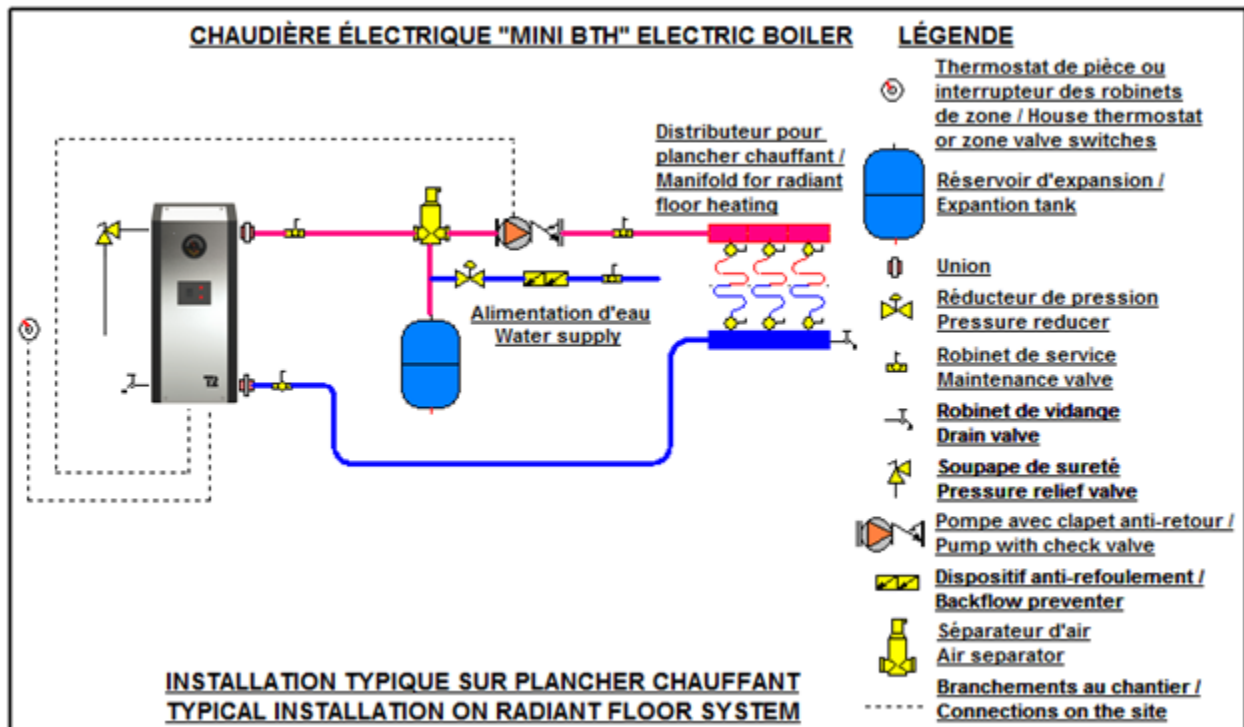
CHAUDIÈRE ÉLECTRIQUE "MINI BTH" ELECTRIC BOILER

LÉGENDE

Distributeur pour plancher chauffant / Manifold for radiant floor heating

Alimentation d'eau
Water supply

T2

Thermostat de pièce ou interrupteur des robinets de zone / House thermostat or zone valve switches

Réservoir d'expansion / Expantion tank

Union

Réducteur de pression
Pressure reducer

Robinet de service
Maintenance valve

Robinet de vidange
Drain valve

Soupape de sureté
Pressure relief valve

Pompe avec clapet anti-retour / Pump with check valve

Dispositif anti-refoulement / Backflow preventer

Séparateur d'air
Air separator

Branchements au chantier / Connections on the site

INSTALLATION TYPIQUE SUR PLANCHER CHAUFFANT
TYPICAL INSTALLATION ON RADIANT FLOOR SYSTEM